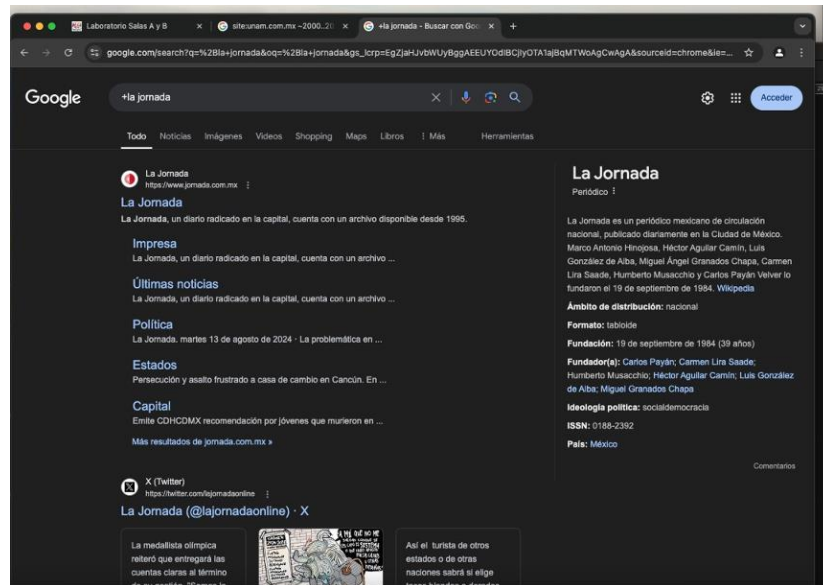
Laboratorio Salas A y B × site:unam.com.mx ~2000..20 × +la jornada - Buscar con Goo × +

google.com/search?q=%2Bla+jornada&oq=%2Bla+jornada&gs_lcrp=EgZjaHJvbWUyBggAEEUYOdIBCjIyOTA1ajBqMTWoAgCwAgA&sourceid=chrome&ie=...

Google +la jornada Acceder

Todo Noticias Imágenes Videos Shopping Maps Libros ⋮ Más Herramientas

La Jornada
https://www.jornada.com.mx

La Jornada
La Jornada, un diario radicado en la capital, cuenta con un archivo disponible desde 1995.

Impresa
La Jornada, un diario radicado en la capital, cuenta con un archivo ...

Últimas noticias
La Jornada, un diario radicado en la capital, cuenta con un archivo ...

Política
La Jornada. martes 13 de agosto de 2024 · La problemática en ...

Estados
Persecución y asalto frustrado a casa de cambio en Cancún. En ...

Capital
Emite CDHCDMX recomendación por jóvenes que murieron en ...

Más resultados de jornada.com.mx »

X (Twitter)
https://twitter.com/lajornadaonline

La Jornada (@lajornadaonline) · X

La medallista olímpica reiteró que entregará las cuentas claras al término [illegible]

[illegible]

Así el turista de otros estados o de otras naciones sabrá si elige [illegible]

La Jornada
Periódico

La Jornada es un periódico mexicano de circulación nacional, publicado diariamente en la Ciudad de México. Marco Antonio Hinojosa, Héctor Aguilar Camín, Luis González de Alba, Miguel Ángel Granados Chapa, Carmen Lira Saade, Humberto Musacchio y Carlos Payán Velver lo fundaron el 19 de septiembre de 1984. Wikipedia

Ámbito de distribución: nacional

Formato: tabloide

Fundación: 19 de septiembre de 1984 (39 años)

Fundador(a): Carlos Payán; Carmen Lira Saade; Humberto Musacchio; Héctor Aguilar Camín; Luis González de Alba; Miguel Granados Chapa

Ideología política: socialdemocracia

ISSN: 0188-2392

País: México

Comentarios